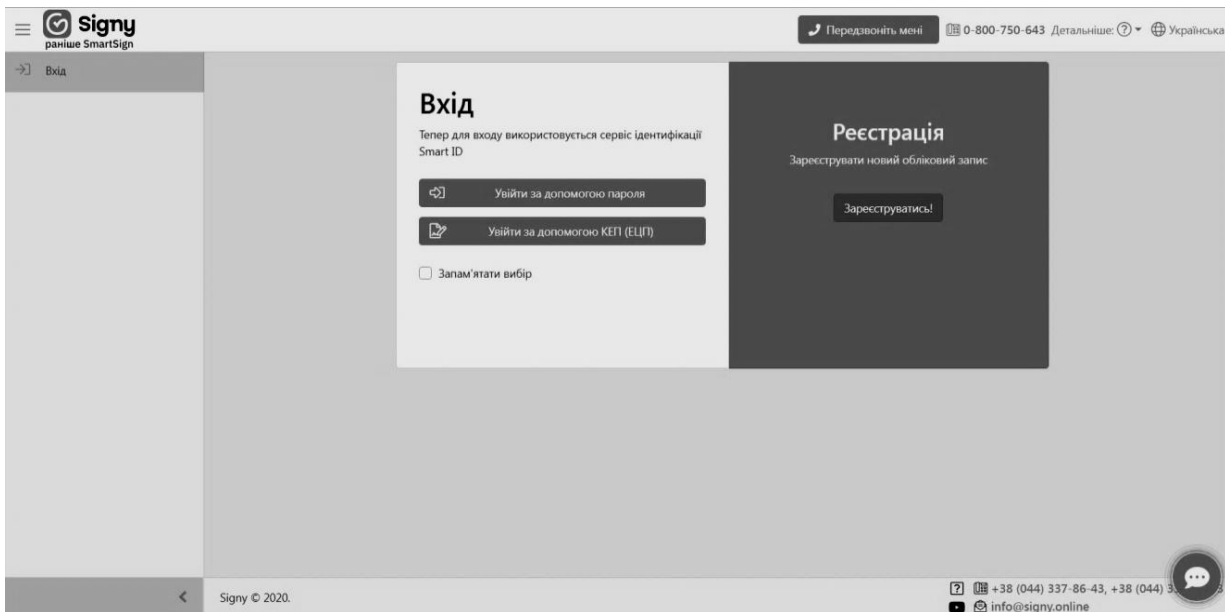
Signy
раніше SmartSign

Передзвоніть мені
0-800-750-643 Детальніше: ?
Українська

Вхід

Вхід
Тепер для входу використовується сервіс ідентифікації Smart ID

Увійти за допомогою пароля
Увійти за допомогою КЕП (ЕЦП)
Запам'ятати вибір

Реєстрація
Зареєструвати новий обліковий запис
Зареєструватись!

Signy © 2020.

+38 (044) 337-86-43, +38 (044) 3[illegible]
info@signy.online